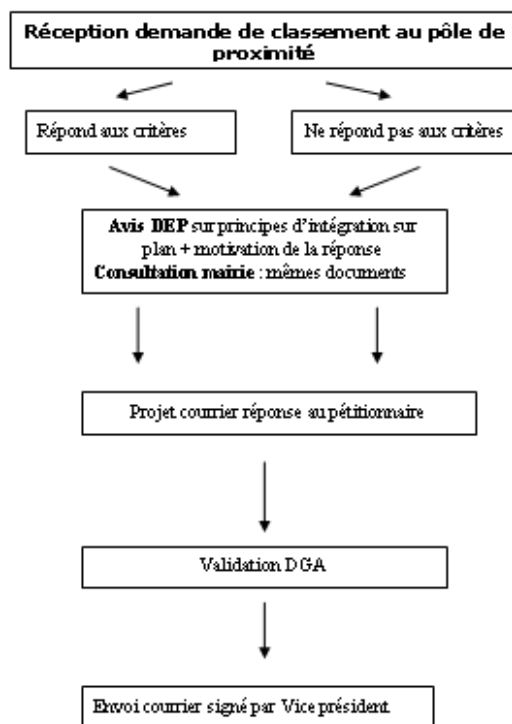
Réception demande de classement au pôle de proximité

Répond aux critères

Ne répond pas aux critères

**Avis DEP** sur principes d'intégration sur plan + motivation de la réponse
**Consultation mairie** : mêmes documents

Projet courrier réponse au pétitionnaire

Validation DGA

Envoi courrier signé par Vice président